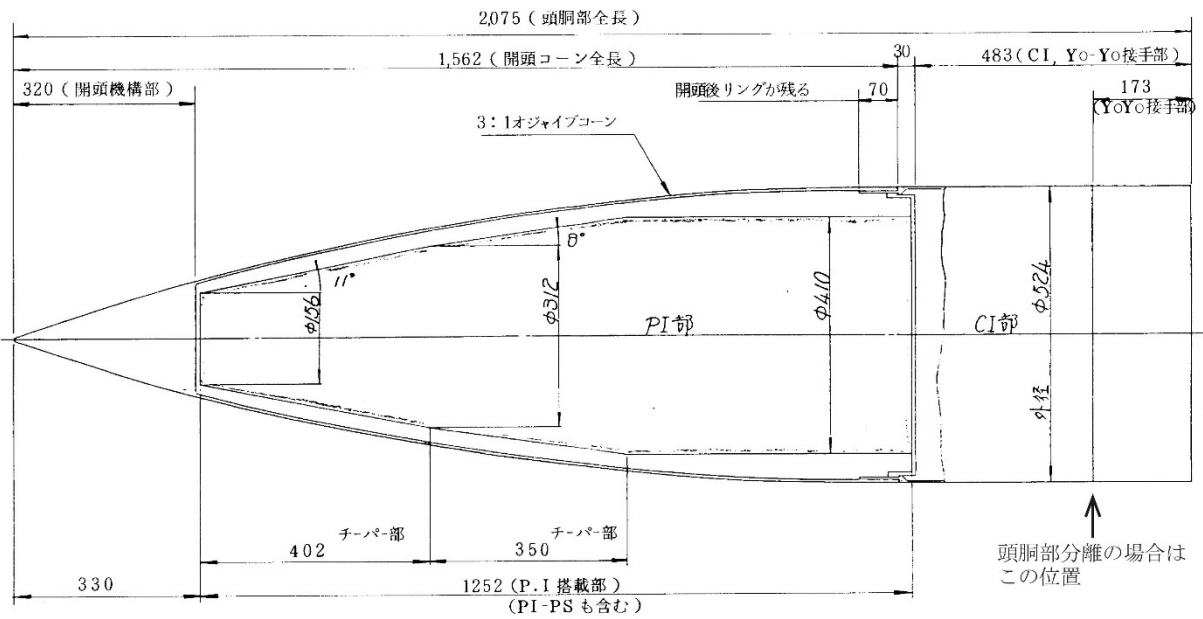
2,075（頭胴部全長）

1,562（開頭コーン全長）

30

483（CI, Yo-Yo接手部）

320（開頭機構部）

開頭後リングが残る

70

173
(YoYo接手部)

3：1オジャイブコーン

8°

11°

φ156

φ312

φ410

φ524

PI部

CI部

外径

チーパー部

チーパー部

402

350

330

1252（P.I 搭載部）
（PI-PS も含む）

頭胴部分離の場合は
この位置